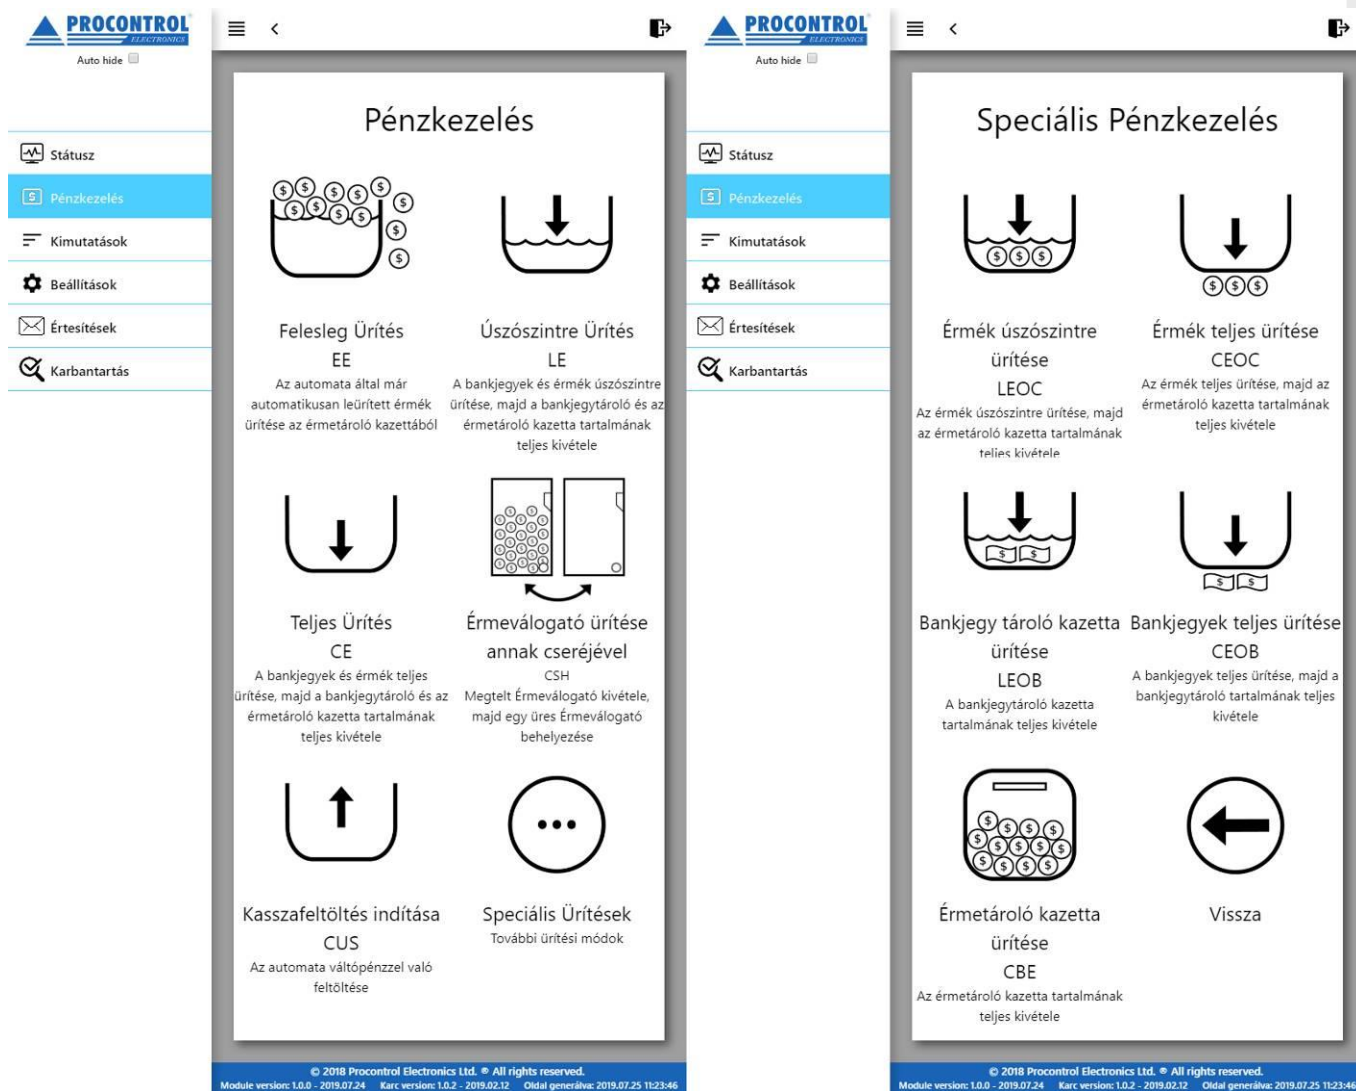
PROCONTROL ELECTRONICS
Auto hide

Státusz
Pénzkezelés
Kimutatások
Beállítások
Értesítések
Karbantartás

Pénzkezelés

Felesleg Ürítés
EE
Az automata által már automatikusan leürített érmék ürítése az érmetároló kazettából

Úszószintre Ürítés
LE
A bankjegyek és érmék úszószintre ürítése, majd a bankjegytároló és az érmetároló kazetta tartalmának teljes kivétele

Teljes Ürítés
CE
A bankjegyek és érmék teljes ürítése, majd a bankjegytároló és az érmetároló kazetta tartalmának teljes kivétele

Érmeválogató ürítése annak cseréjével
CSH
Megtelt Érmeválogató kivétele, majd egy üres Érmeválogató behelyezése

Kasszafeltöltés indítása
CUS
Az automata váltópénzzel való feltöltése

Speciális Ürítések
További ürítési módok

© 2018 Procontrol Electronics Ltd. ® All rights reserved.
Module version: 1.0.0 - 2019.07.24 Karc version: 1.0.2 - 2019.02.12 Oldal generálva: 2019.07.25 11:23:46

PROCONTROL ELECTRONICS
Auto hide

Státusz
Pénzkezelés
Kimutatások
Beállítások
Értesítések
Karbantartás

Speciális Pénzkezelés

Érmék úszószintre ürítése
LEOC
Az érmék úszószintre ürítése, majd az érmetároló kazetta tartalmának teljes kivétele

Érmék teljes ürítése
CEOC
Az érmék teljes ürítése, majd az érmetároló kazetta tartalmának teljes kivétele

Bankjegy tároló kazetta ürítése
LEOB
A bankjegytároló kazetta tartalmának teljes kivétele

Bankjegyek teljes ürítése
CEOB
A bankjegyek teljes ürítése, majd a bankjegytároló tartalmának teljes kivétele

Érmetároló kazetta ürítése
CBE
Az érmetároló kazetta tartalmának teljes kivétele

Vissza

© 2018 Procontrol Electronics Ltd. ® All rights reserved.
Module version: 1.0.0 - 2019.07.24 Karc version: 1.0.2 - 2019.02.12 Oldal generálva: 2019.07.25 11:23:46